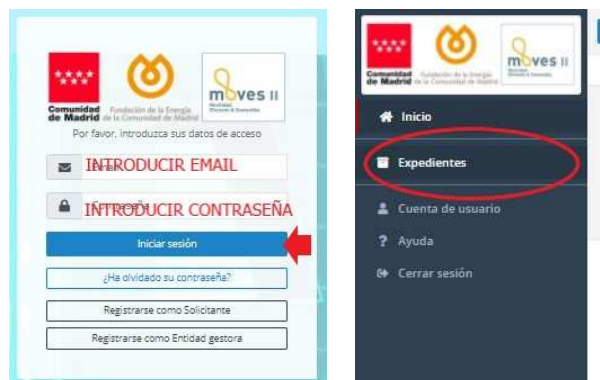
Comunidad de Madrid

Fundación de la Energía de la Comunidad de Madrid

moves II

Por favor, introduzca sus datos de acceso

INTRODUCIR EMAIL

INTRODUCIR CONTRASEÑA

Iniciar sesión

¿Ha olvidado su contraseña?

Registrarse como Solicitante

Registrarse como Entidad gestora

Comunidad de Madrid

Fundación de la Energía de la Comunidad de Madrid

moves II

Inicio

Expedientes

Cuenta de usuario

Ayuda

Cerrar sesión